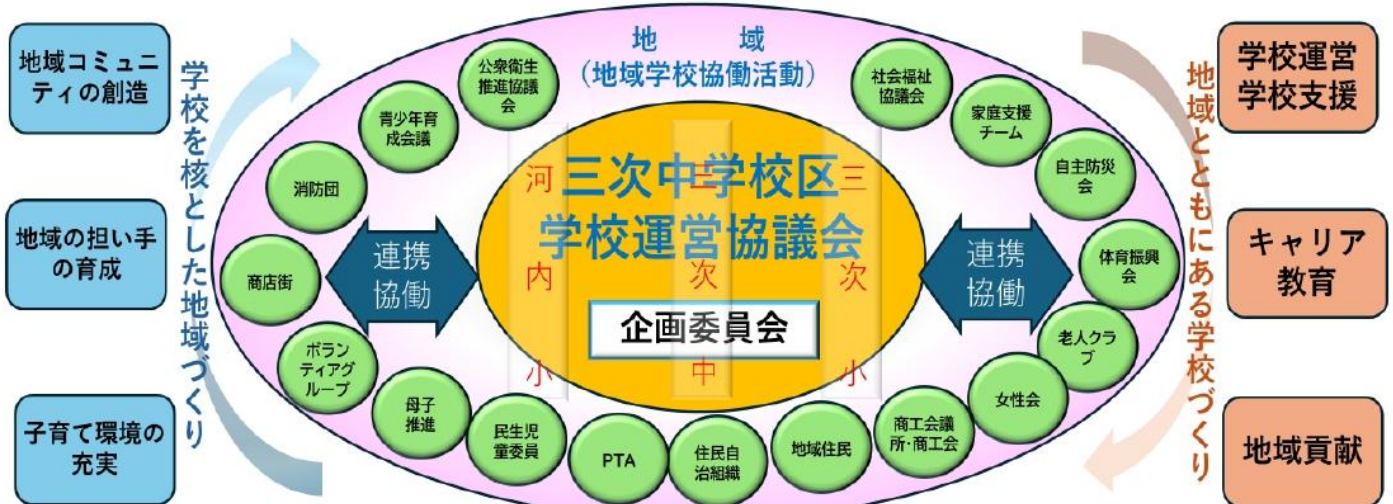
地域コミュニティの創造

地域の担い手の育成

子育て環境の充実

学校を核とした地域づくり

地　域
（地域学校協働活動）

公衆衛生推進協議会

青少年育成会議

消防団

商店街

ボランティアグループ

母子推進

民生児童委員

PTA

住民自治組織

地域住民

商工会議所・商工会

女性会

老人クラブ

体育振興会

自主防災会

家庭支援チーム

社会福祉協議会

連携協働

連携協働

三次中学校区
学校運営協議会

河内小

三次中

三次小

企画委員会

地域とともにある学校づくり

学校運営
学校支援

キャリア教育

地域貢献